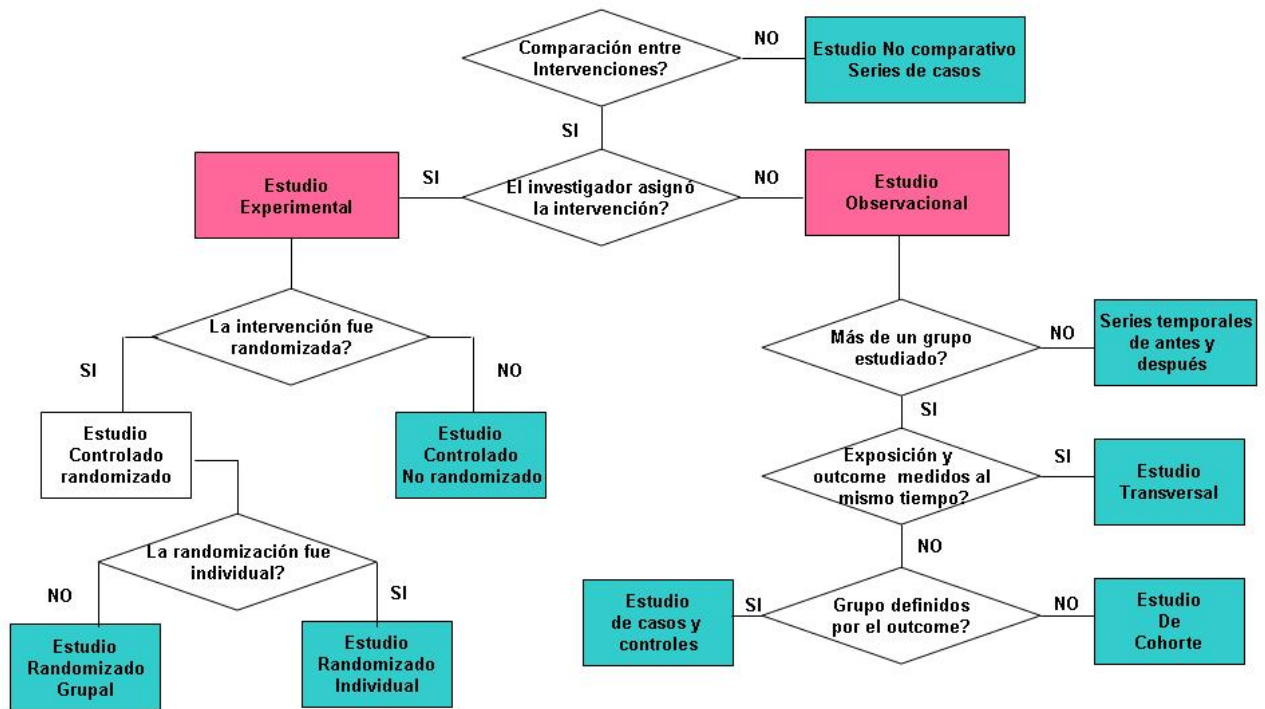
Comparación entre Intervenciones?

NO

Estudio No comparativo Series de casos

SI

Estudio Experimental

SI

El investigador asignó la intervención?

NO

Estudio Observacional

La intervención fue randomizada?

SI

NO

Estudio Controlado randomizado

Estudio Controlado No randomizado

La randomización fue individual?

NO

SI

Estudio Randomizado Grupal

Estudio Randomizado Individual

Más de un grupo estudiado?

NO

Series temporales de antes y después

SI

Exposición y outcome medidos al mismo tiempo?

SI

Estudio Transversal

NO

Estudio de casos y controles

SI

Grupo definidos por el outcome?

NO

Estudio De Cohorte